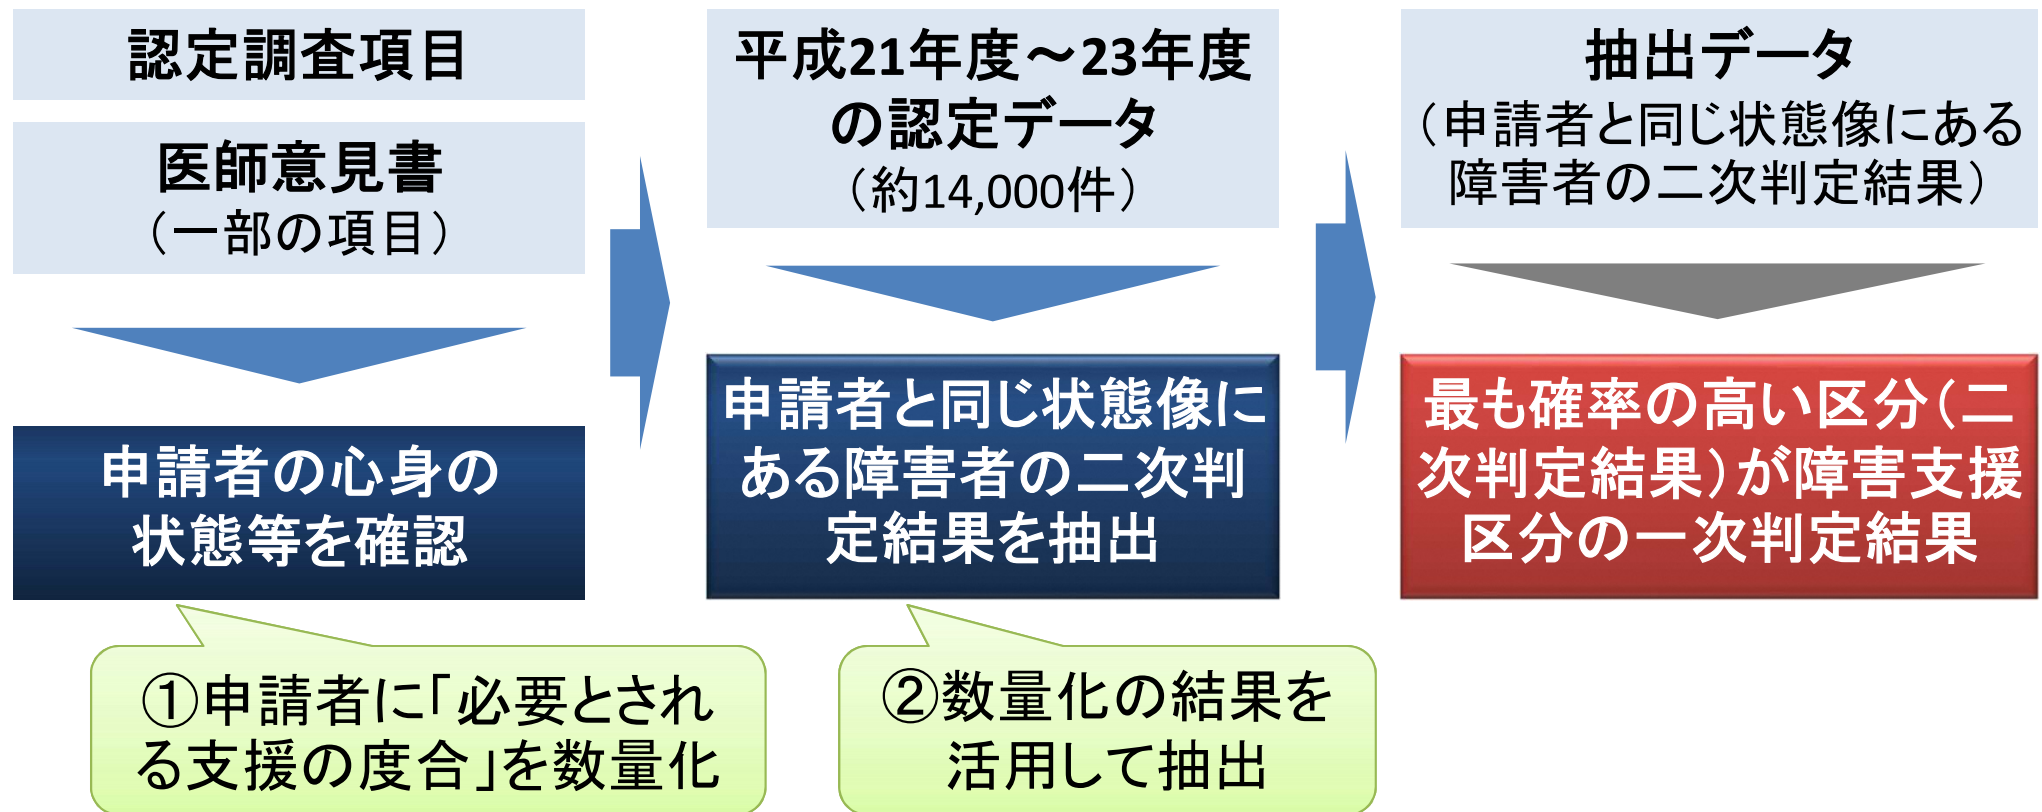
認定調査項目

医師意見書
（一部の項目）

申請者の心身の状態等を確認

平成21年度～23年度の認定データ
（約14,000件）

申請者と同じ状態像にある障害者の二次判定結果を抽出

抽出データ
（申請者と同じ状態像にある障害者の二次判定結果）

最も確率の高い区分（二次判定結果）が障害支援区分の一次判定結果

①申請者に「必要とされる支援の度合」を数量化

②数量化の結果を活用して抽出